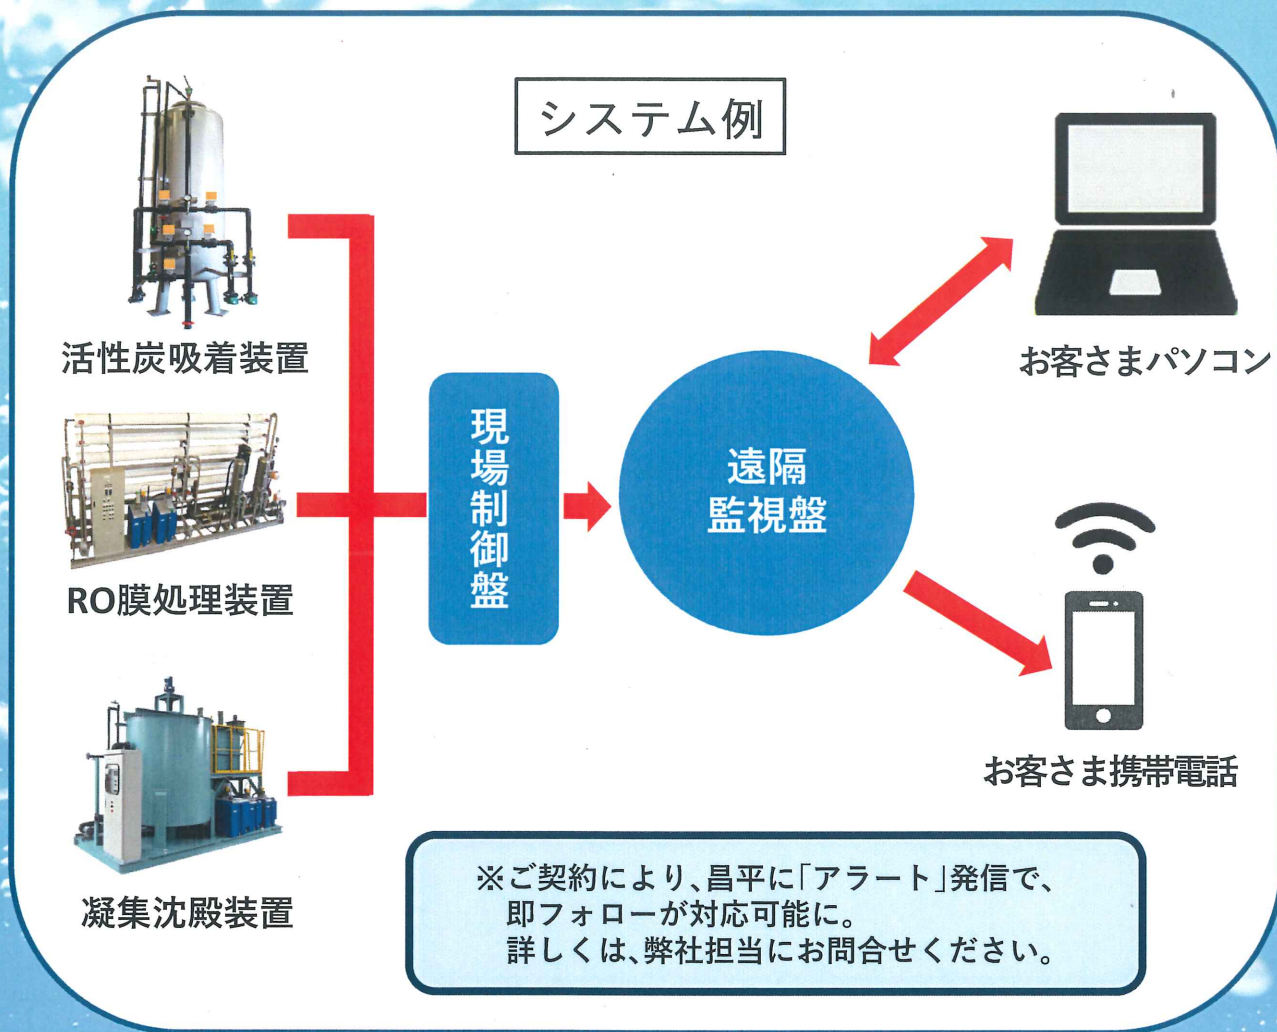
システム例

活性炭吸着装置

RO膜処理装置

凝集沈殿装置

現場制御盤

遠隔
監視盤

お客さまパソコン

お客さま携帯電話

※ご契約により、昌平に「アラート」発信で、
即フォローが対応可能に。
詳しくは、弊社担当にお問合せください。